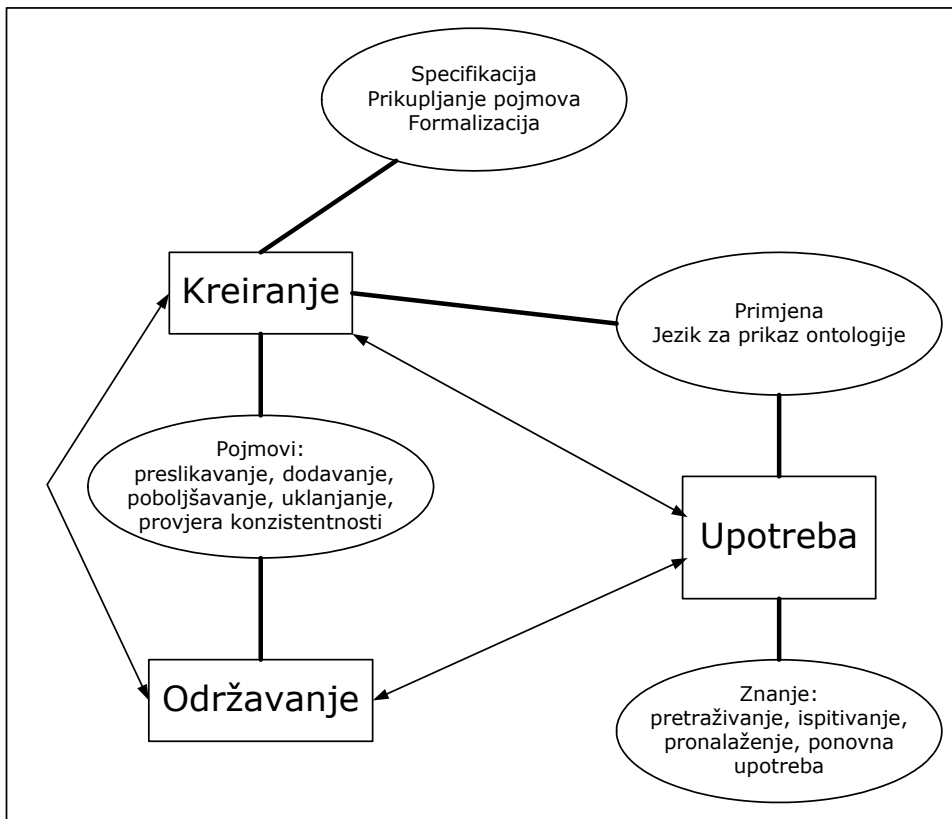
Specifikacija
Prikupljanje pojmova
Formalizacija

Kreiranje

Primjena
Jezik za prikaz ontologije

Pojmovi:
preslikavanje, dodavanje, poboljšavanje, uklanjanje, provjera konzistentnosti

Upotreba

Održavanje

Znanje:
pretraživanje, ispitivanje, pronalaženje, ponovna upotreba